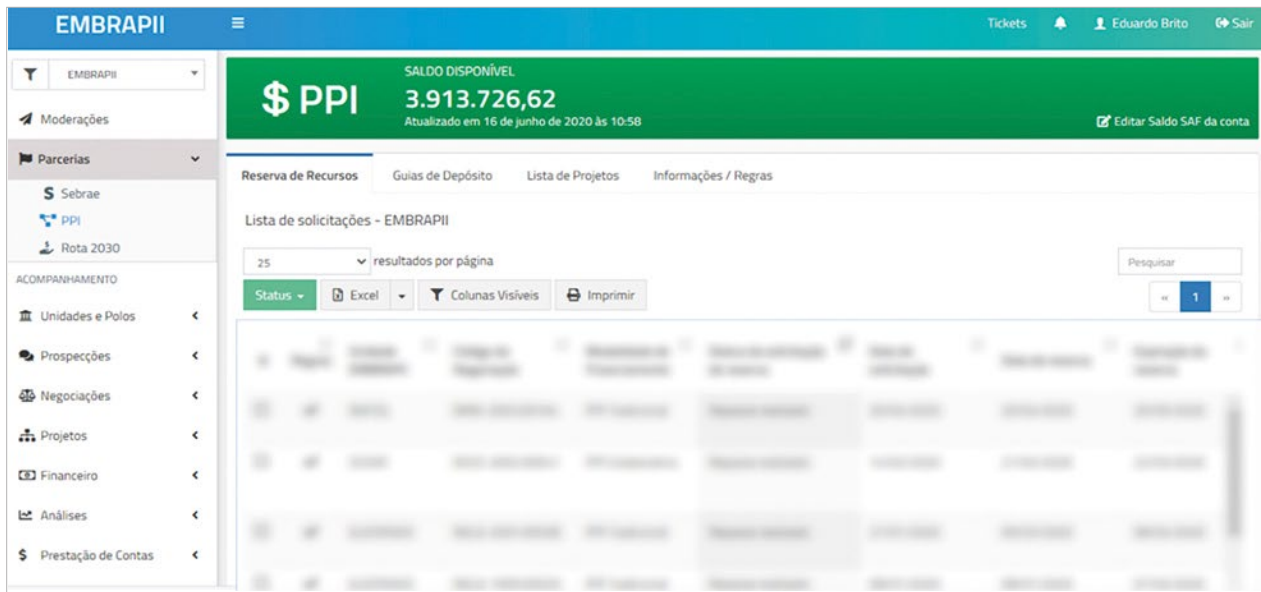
EMBRAPII

Tickets Eduardo Brito Sair

EMBRAPII

Moderações

Parcerias

S Sebrae

PPI

Rota 2030

ACOMPANHAMENTO

Unidades e Polos

Prospecções

Negociações

Projetos

Financeiro

Análises

$ Prestação de Contas

$ PPI

SALDO DISPONÍVEL

3.913.726,62

Atualizado em 16 de junho de 2020 às 10:58

Editar Saldo SAF da conta

Reserva de Recursos | Guias de Depósito | Lista de Projetos | Informações / Regras

Lista de solicitações - EMBRAPII

25 resultados por página

Pesquisar

Status | Excel | Colunas Visíveis | Imprimir

« 1 »

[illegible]